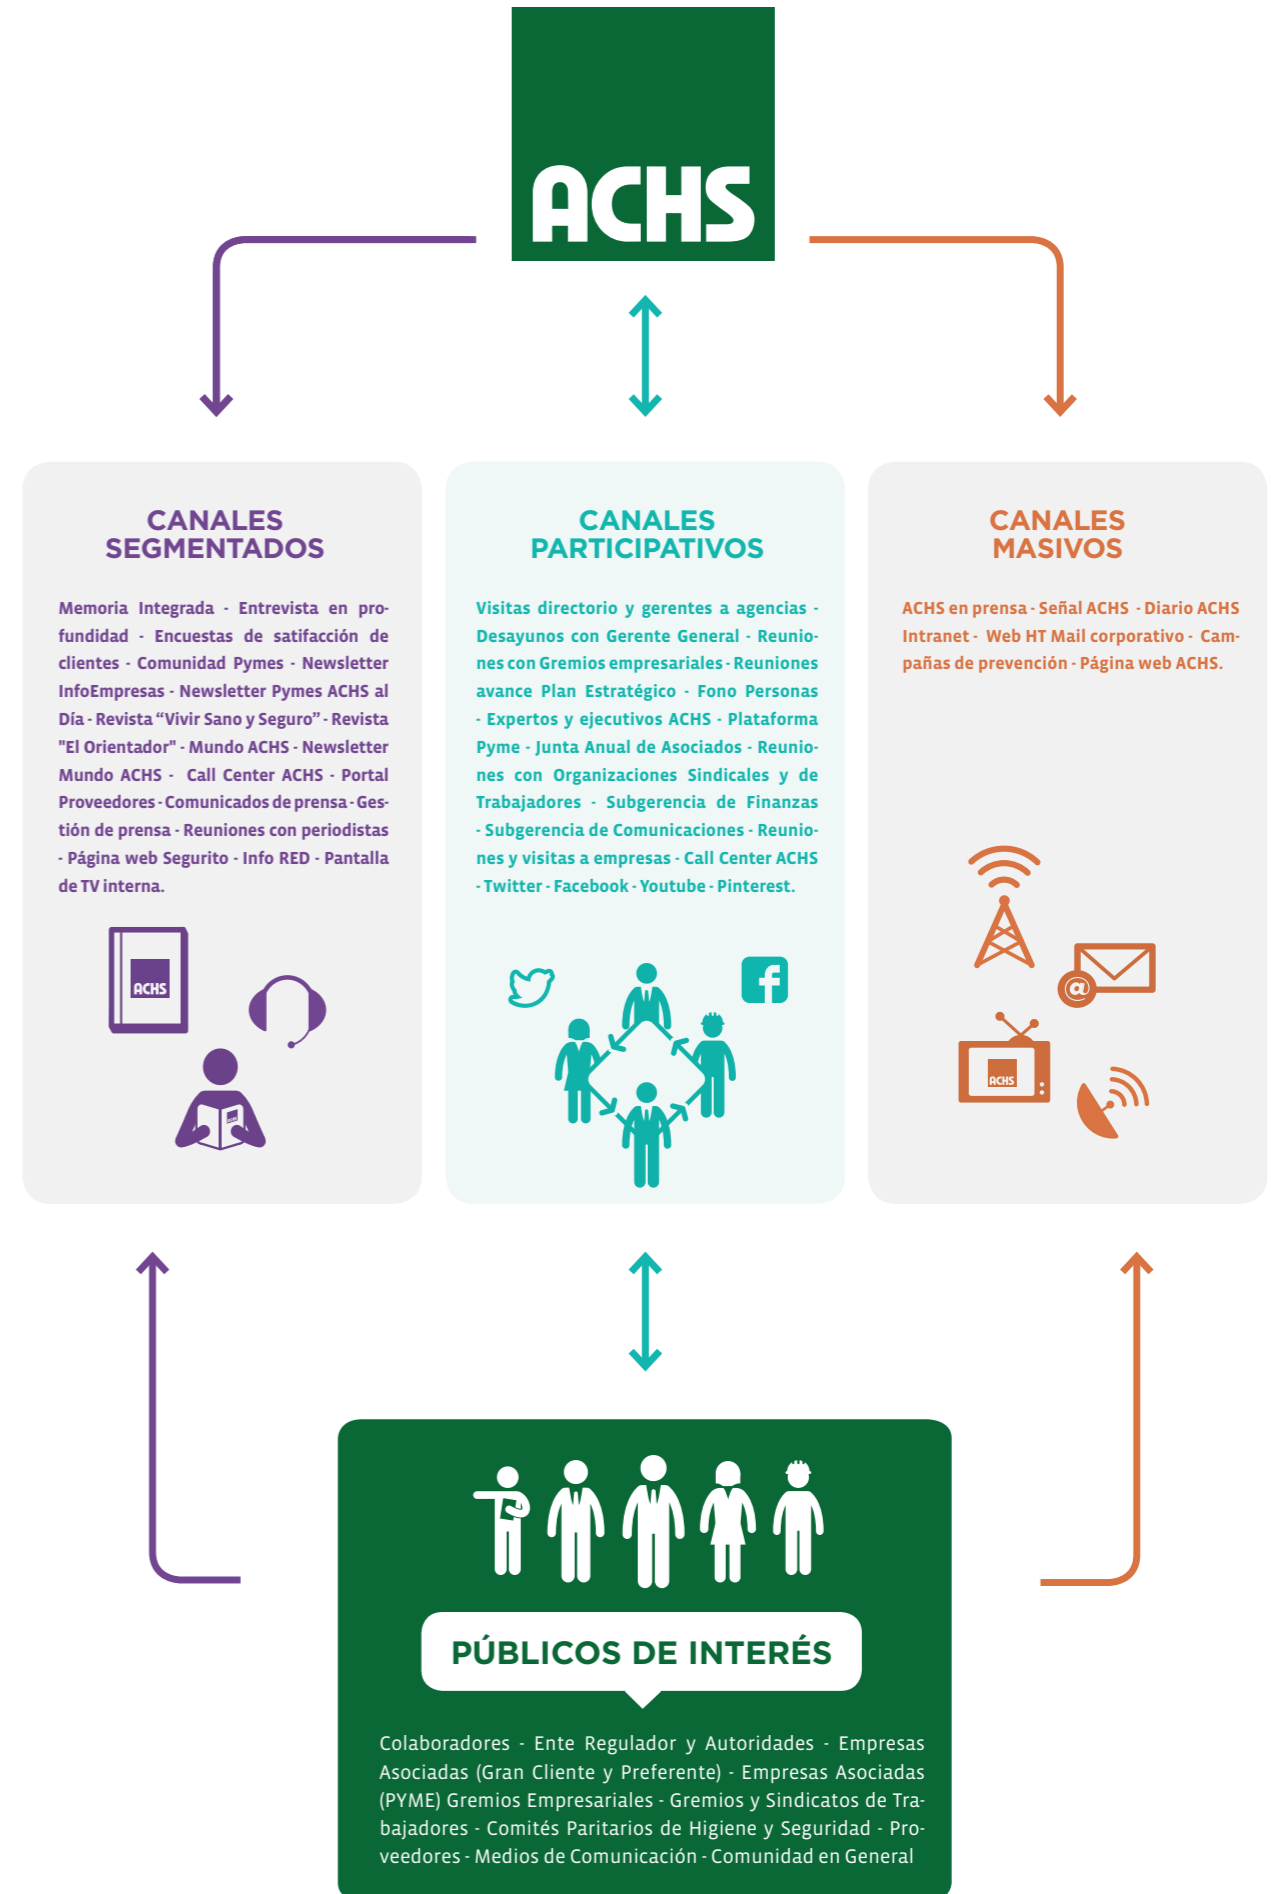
ACHS

CANALES SEGMENTADOS

Memoria Integrada - Entrevista en profundidad - Encuestas de satifacción de clientes - Comunidad Pymes - Newsletter InfoEmpresas - Newsletter Pymes ACHS al Día - Revista “Vivir Sano y Seguro” - Revista "El Orientador" - Mundo ACHS - Newsletter Mundo ACHS - Call Center ACHS - Portal Proveedores - Comunicados de prensa - Gestión de prensa - Reuniones con periodistas - Página web Segurito - Info RED - Pantalla de TV interna.

ACHS

CANALES PARTICIPATIVOS

Visitas directorio y gerentes a agencias - Desayunos con Gerente General - Reuniones con Gremios empresariales - Reuniones avance Plan Estratégico - Fono Personas - Expertos y ejecutivos ACHS - Plataforma Pyme - Junta Anual de Asociados - Reuniones con Organizaciones Sindicales y de Trabajadores - Subgerencia de Finanzas - Subgerencia de Comunicaciones - Reuniones y visitas a empresas - Call Center ACHS - Twitter - Facebook - Youtube - Pinterest.

CANALES MASIVOS

ACHS en prensa - Señal ACHS - Diario ACHS Intranet - Web HT Mail corporativo - Campañas de prevención - Página web ACHS.

ACHS

PÚBLICOS DE INTERÉS

Colaboradores - Ente Regulador y Autoridades - Empresas Asociadas (Gran Cliente y Preferente) - Empresas Asociadas (PYME) Gremios Empresariales - Gremios y Sindicatos de Trabajadores - Comités Paritarios de Higiene y Seguridad - Proveedores - Medios de Comunicación - Comunidad en General